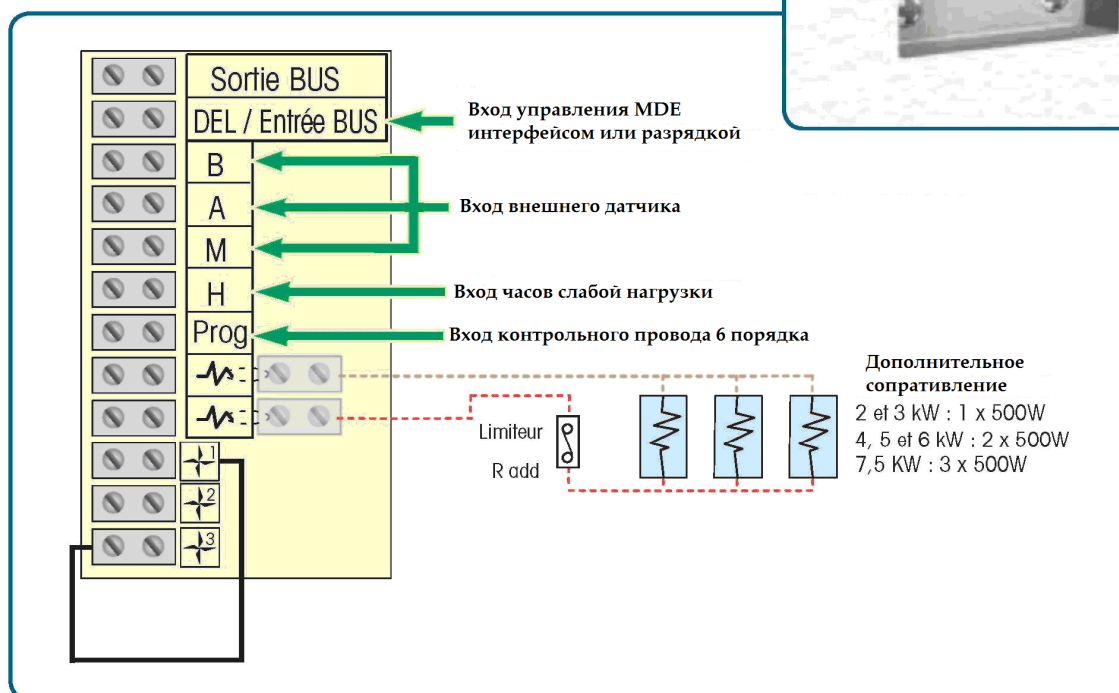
Sortie BUS
DEL / Entrée BUS
B
A
M
H
Prog

1
2
3

Вход управления MDE интерфейсом или разрядкой

Вход внешнего датчика

Вход часов слабой нагрузки

Вход контрольного провода 6 порядка

Limiteur
R add

Дополнительное сопративление
2 et 3 kW : 1 x 500W
4, 5 et 6 kW : 2 x 500W
7,5 KW : 3 x 500W